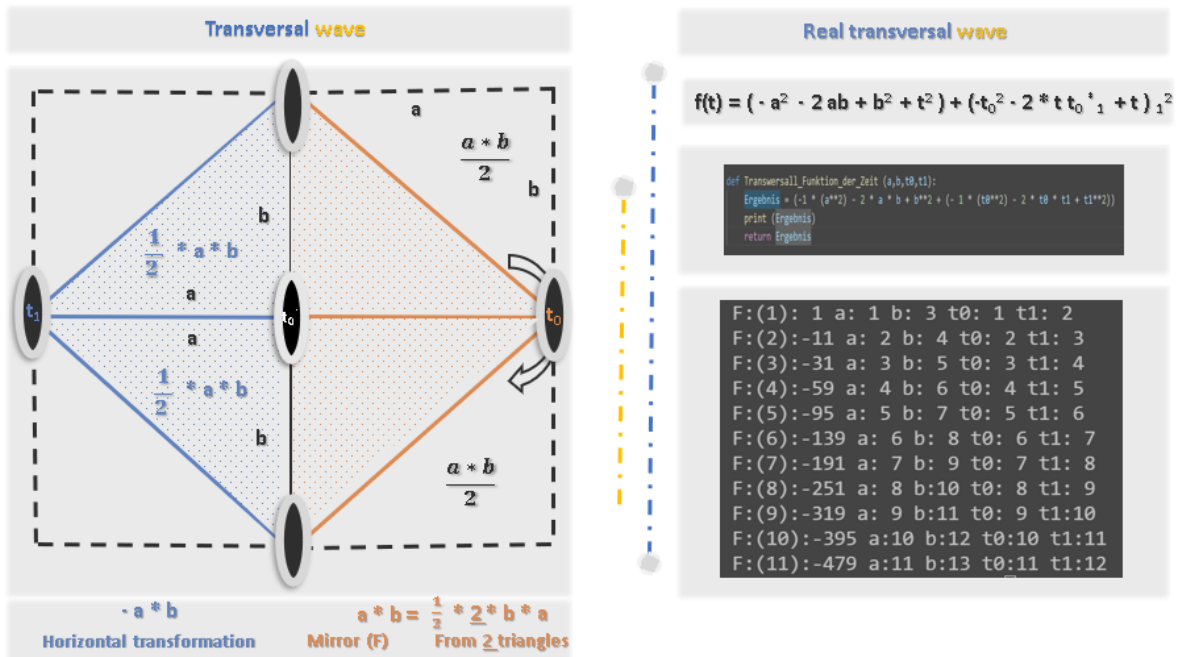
Transversal wave

a

$\frac{a * b}{2}$

b

b

$\frac{1}{2}$ * a * b

a

$t_1$

$t_0$

$t_0$

a

$\frac{1}{2}$ * a * b

b

$\frac{a * b}{2}$

- a * b

Horizontal transformation

a * b = $\frac{1}{2}$ * $\underline{2}$ * b * a

Mirror (F)

From $\underline{2}$ triangles

Real transversal wave

f(t) = ( - $a^2$ - 2 ab + $b^2$ + $t^2$ ) + (-$t_0^2$ - 2 * t $t_0$ $^*_1$ + t ) $_1$$^2$

def Transversall_Funktion_der_Zeit (a,b,t0,t1):
Ergebnis = (-1 * (a**2) - 2 * a * b + b**2 + (- 1 * (t0**2) - 2 * t0 * t1 + t1**2))
print (Ergebnis)
return Ergebnis

F:(1): 1 a: 1 b: 3 t0: 1 t1: 2
F:(2):-11 a: 2 b: 4 t0: 2 t1: 3
F:(3):-31 a: 3 b: 5 t0: 3 t1: 4
F:(4):-59 a: 4 b: 6 t0: 4 t1: 5
F:(5):-95 a: 5 b: 7 t0: 5 t1: 6
F:(6):-139 a: 6 b: 8 t0: 6 t1: 7
F:(7):-191 a: 7 b: 9 t0: 7 t1: 8
F:(8):-251 a: 8 b:10 t0: 8 t1: 9
F:(9):-319 a: 9 b:11 t0: 9 t1:10
F:(10):-395 a:10 b:12 t0:10 t1:11
F:(11):-479 a:11 b:13 t0:11 t1:12